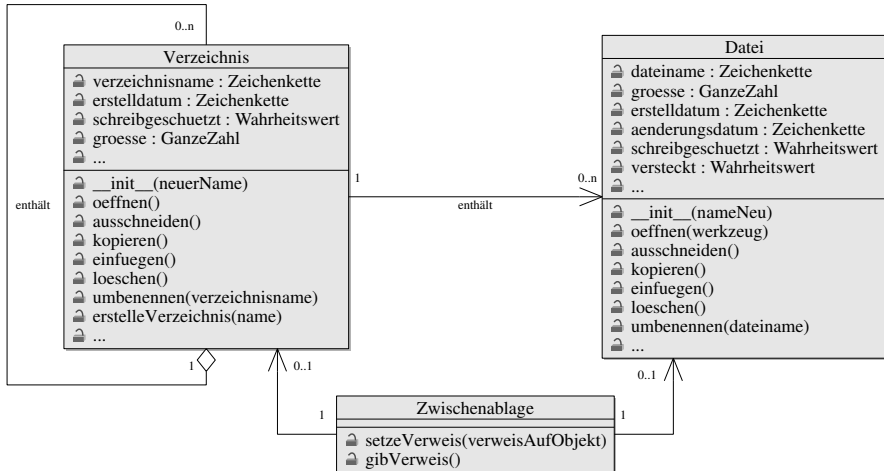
0..n

Verzeichnis

verzeichnisname : Zeichenkette
erstelldatum : Zeichenkette
schreibgeschuetzt : Wahrheitswert
groesse : GanzeZahl
...

__init__(neuerName)
oeffnen()
ausschneiden()
kopieren()
einfuegen()
loeschen()
umbenennen(verzeichnisname)
erstelleVerzeichnis(name)
...

enthält

1

1

0..1

enthält

0..n

Datei

dateiname : Zeichenkette
groesse : GanzeZahl
erstelldatum : Zeichenkette
aenderungsdatum : Zeichenkette
schreibgeschuetzt : Wahrheitswert
versteckt : Wahrheitswert
...

__init__(nameNeu)
oeffnen(werkzeug)
ausschneiden()
kopieren()
einfuegen()
loeschen()
umbenennen(dateiname)
...

0..1

1

Zwischenablage

1

setzeVerweis(verweisAufObjekt)
gibVerweis()